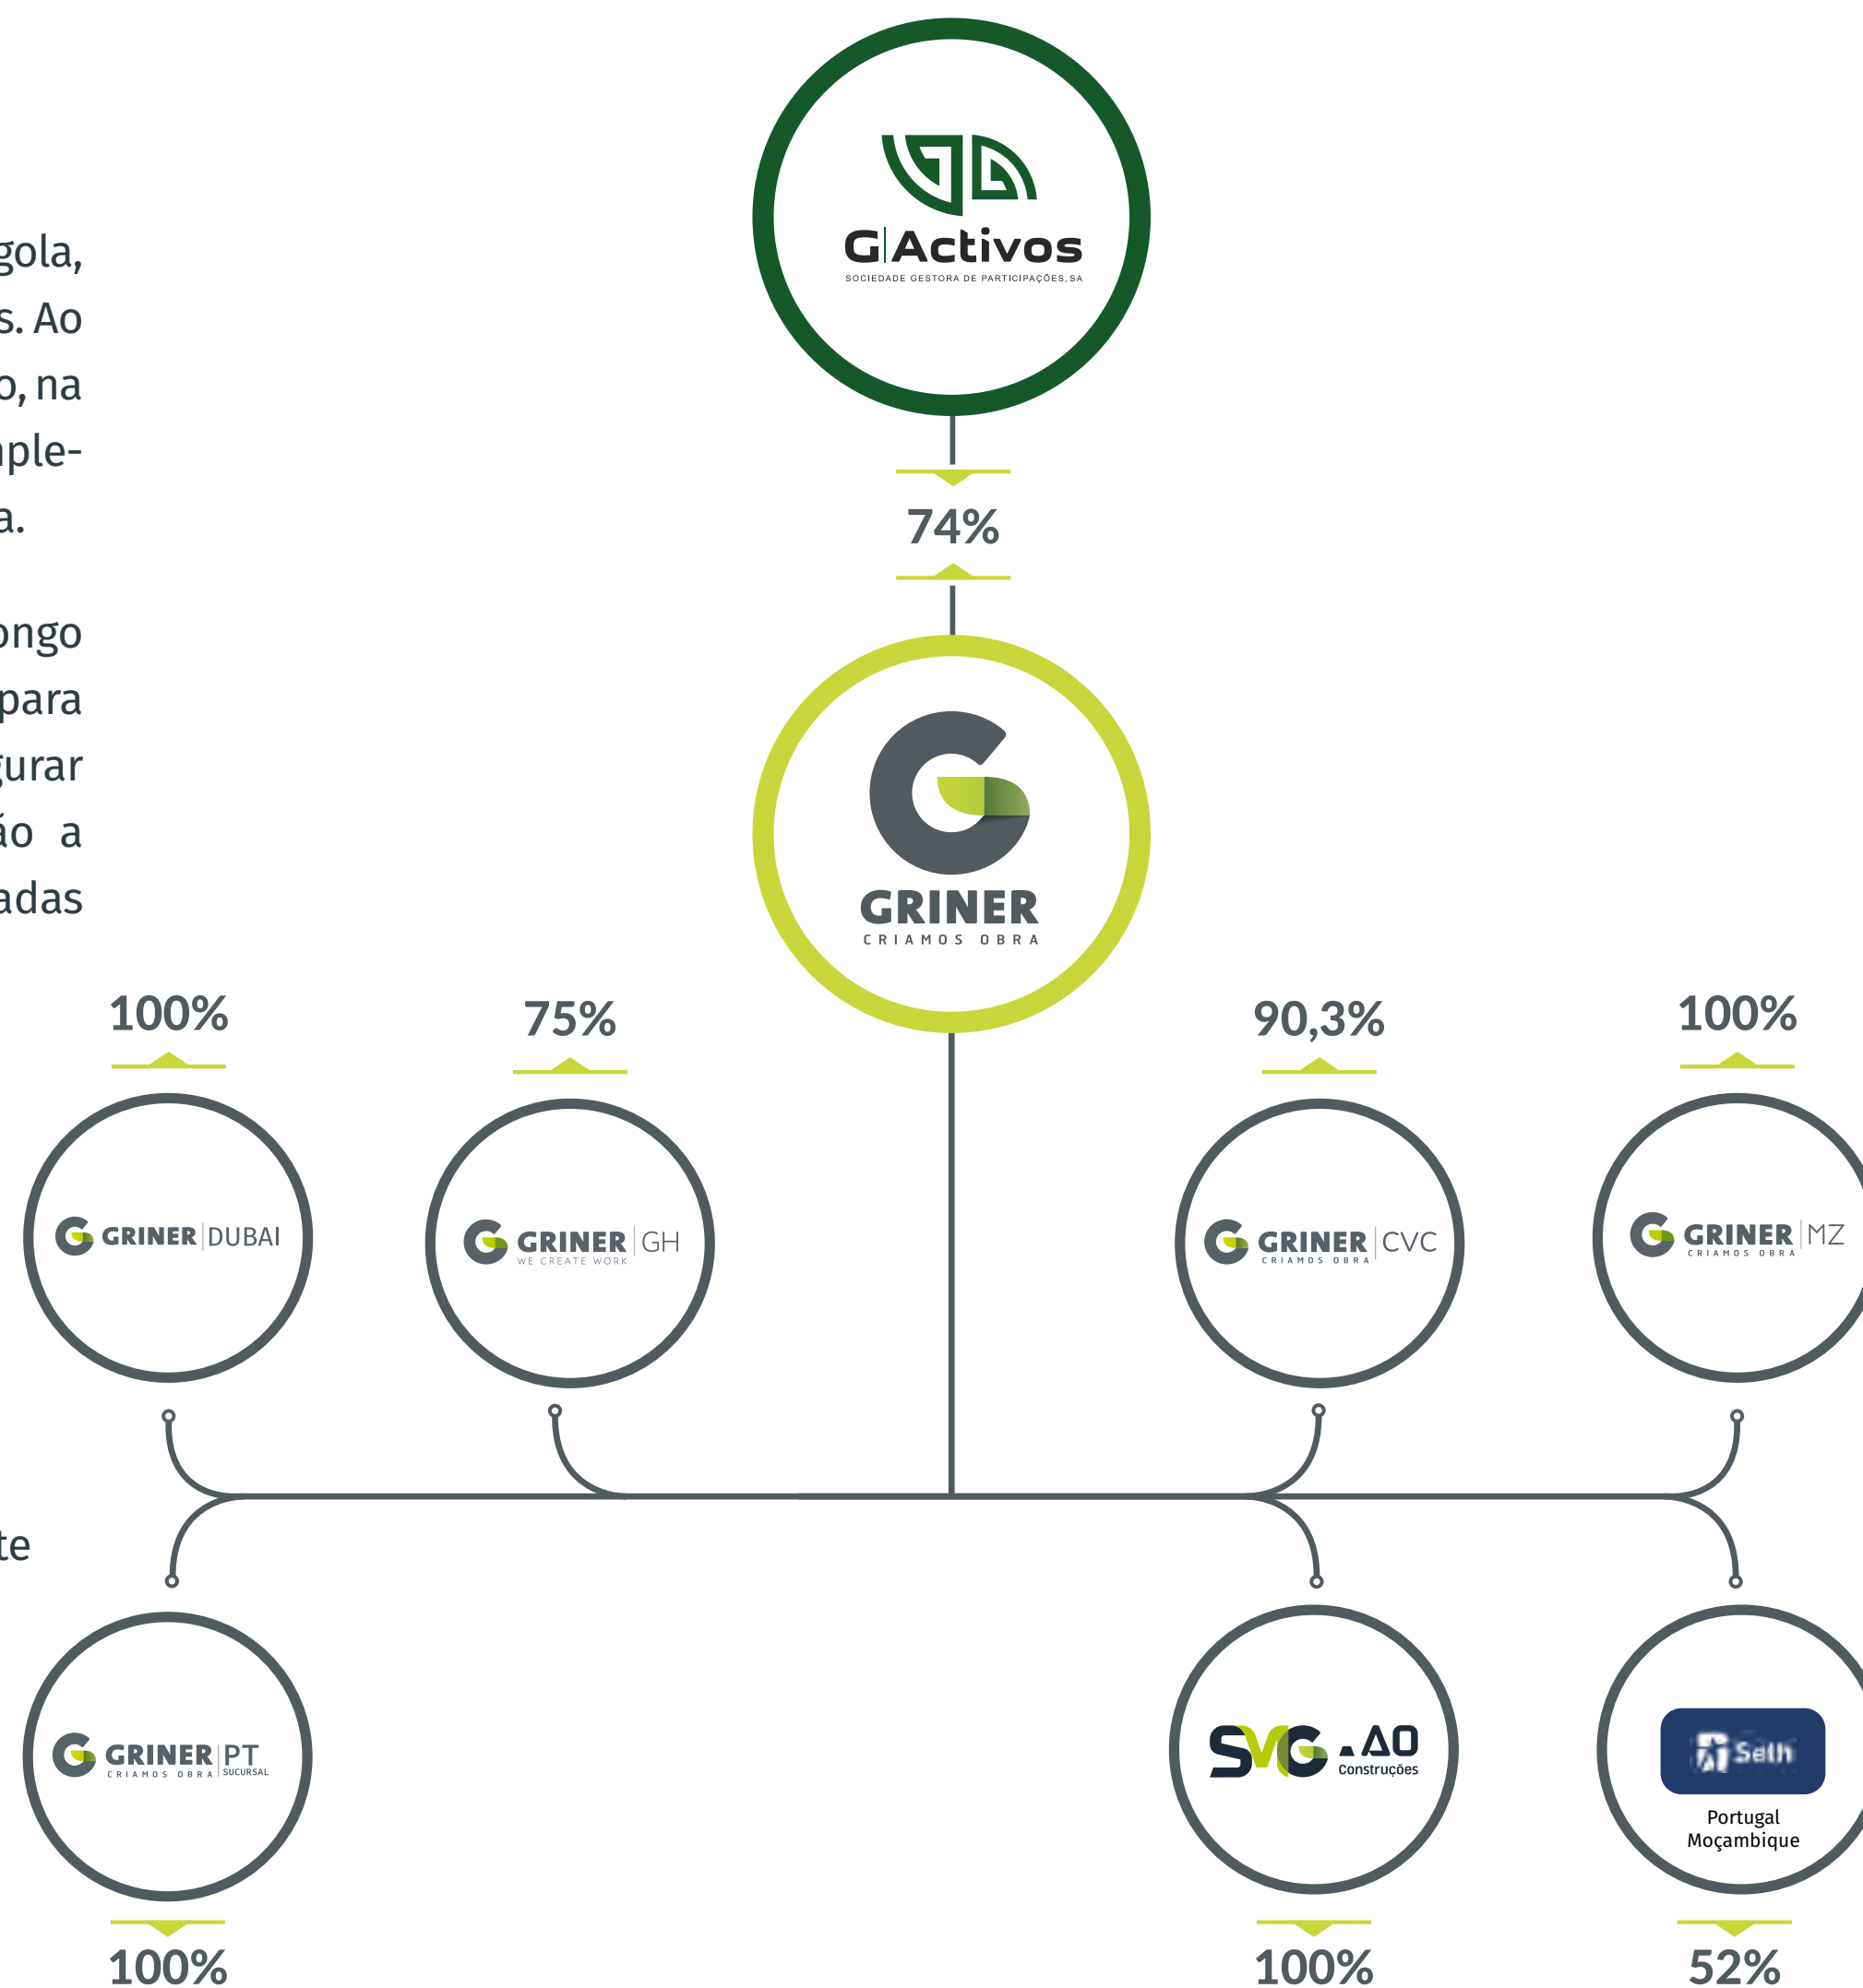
gola,
s. Ao
o, na
nple-
a.

ongo
para
gurar
ão a
adas

te

G|Activos
SOCIEDADE GESTORA DE PARTICIPAÇÕES, SA

74%

GRINER
CRIAMOS OBRA

100%

75%

90,3%

100%

GRINER | DUBAI

GRINER | GH
WE CREATE WORK

GRINER | CVC
CRIAMOS OBRA

GRINER | MZ
CRIAMOS OBRA

GRINER | PT
CRIAMOS OBRA SUCURSAL

SVG AO
Construções

Seth
Portugal
Moçambique

100%

100%

52%